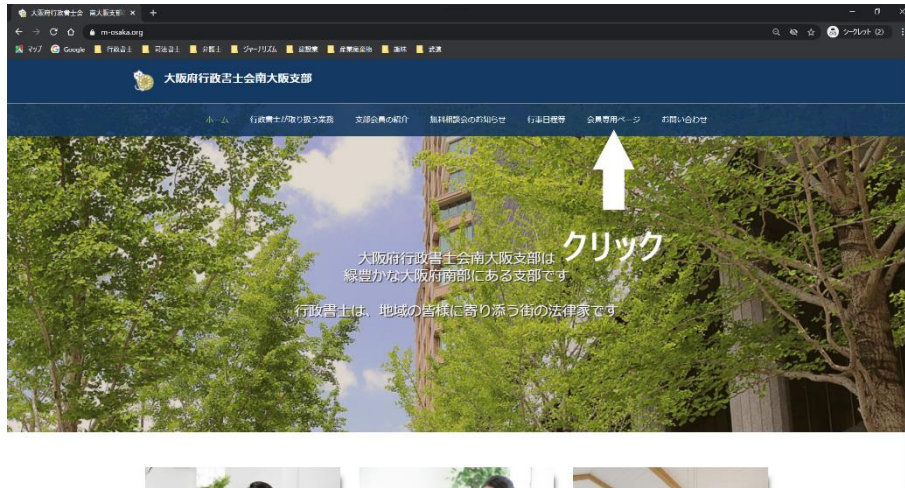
大阪府行政書士会 南大阪支部 ×

m-osaka.org

マップ Google 行政書士 司法書士 弁護士 ジャーナリズム 建設業 産業廃棄物 農林 武道

シークレット (2)

大阪府行政書士会南大阪支部

ホーム 行政書士が取り扱う業務 支部会員の紹介 無料相談会のお知らせ 行事日程等 会員専用ページ お問い合わせ

クリック

大阪府行政書士会南大阪支部は
緑豊かな大阪府南部にある支部です

行政書士は、地域の皆様に寄り添う街の法律家です